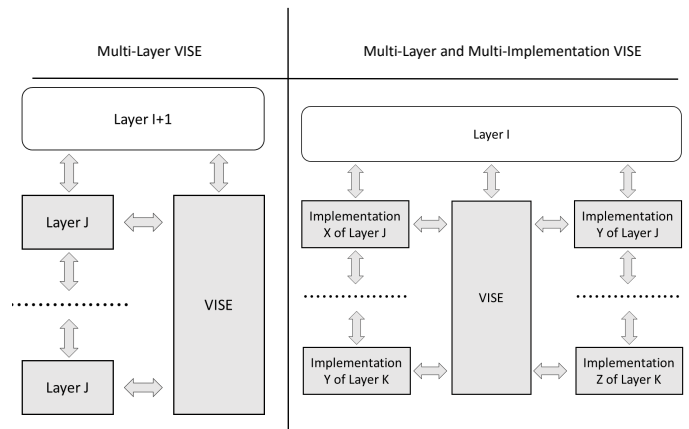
Multi-Layer VISE

Layer I+1

Layer J

VISE

Layer J

Multi-Layer and Multi-Implementation VISE

Layer I

Implementation X of Layer J

VISE

Implementation Y of Layer J

Implementation Y of Layer K

Implementation Z of Layer K